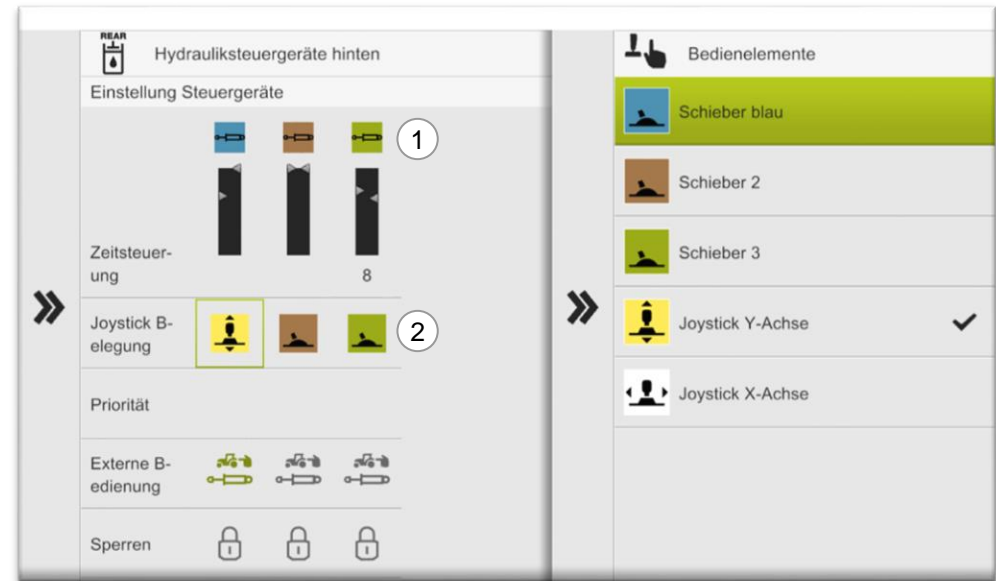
REAR

Hydrauliksteuergeräte hinten

Einstellung Steuergeräte

1

Zeitsteuerung

8

Joystick Belegung

2

Priorität

Externe Bedienung

Sperren

Bedienelemente

Schieber blau

Schieber 2

Schieber 3

Joystick Y-Achse

Joystick X-Achse